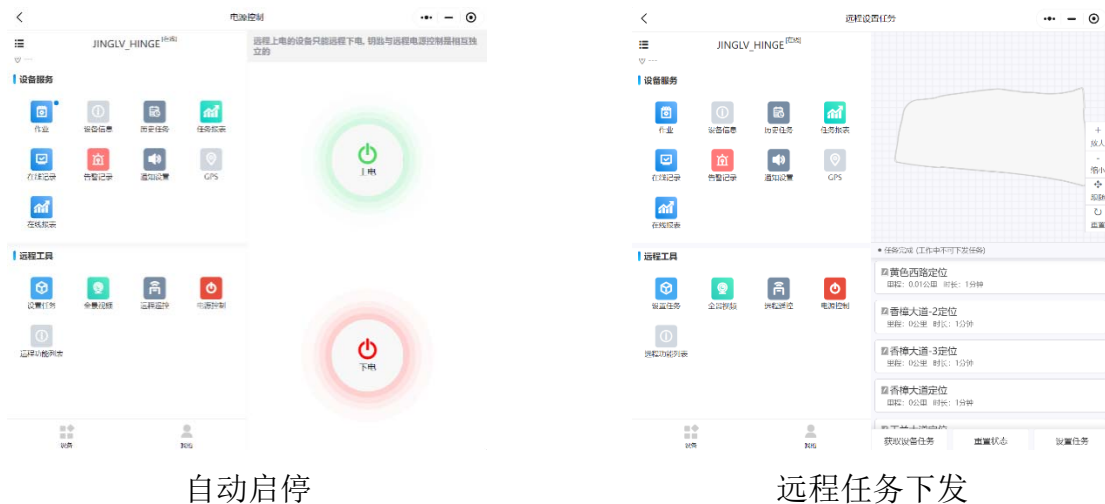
电源控制

JINGLV_HINGE [在线]

设备服务

作业 设备信息 历史任务 任务报表

在线记录 告警记录 通知设置 GPS

在线报表

远程工具

设置任务 全景视频 远程遥控 电源控制

远程功能列表

远程上电的设备只能远程下电，钥匙与远程电源控制是相互独立的

上电

下电

设备 我的

自动启停

远程设置任务

JINGLV_HINGE [在线]

设备服务

作业 设备信息 历史任务 任务报表

在线记录 告警记录 通知设置 GPS

在线报表

远程工具

设置任务 全景视频 远程遥控 电源控制

远程功能列表

放大 缩小 拖动 重置

任务完成（工作中不可下发任务）

黄色西路定位
里程：0.01公里 时长：1分钟

香樟大道-2定位
里程：0公里 时长：1分钟

香樟大道-3定位
里程：0公里 时长：1分钟

香樟大道定位
里程：0公里 时长：1分钟

获取设备任务 重置状态 设置任务

设备 我的

远程任务下发